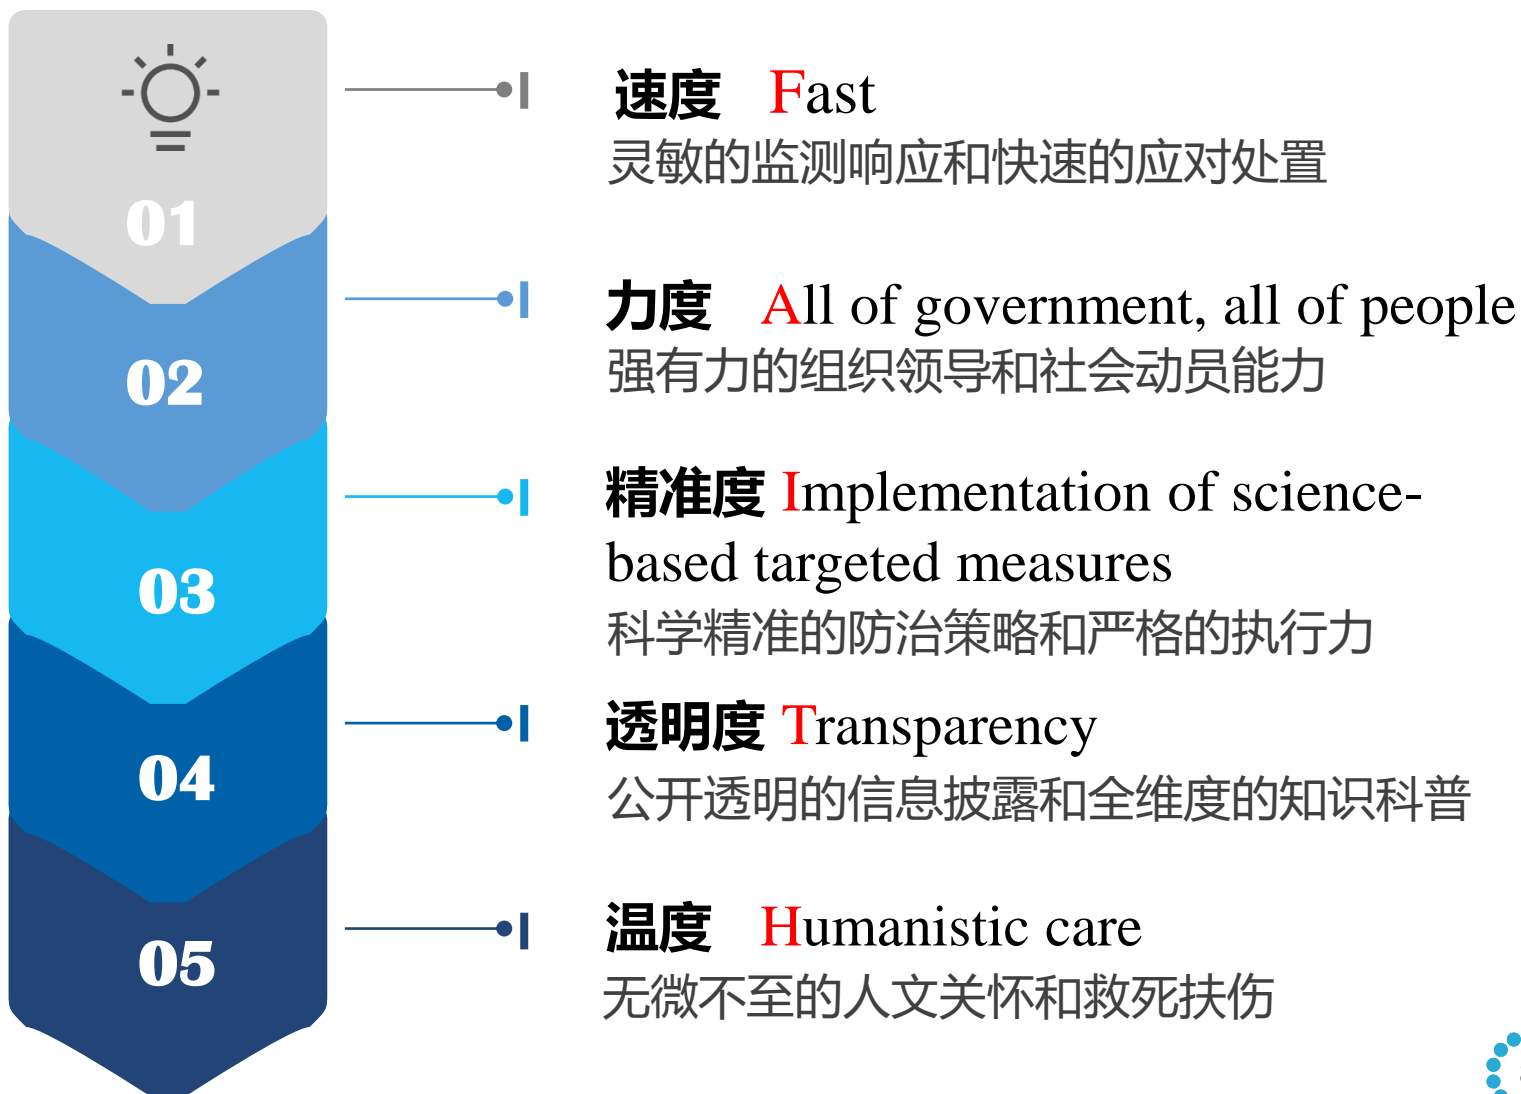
01

速度 Fast
灵敏的监测响应和快速的应对处置

02

力度 All of government, all of people
强有力的组织领导和社会动员能力

03

精准度 Implementation of science-based targeted measures
科学精准的防治策略和严格的执行力

04

透明度 Transparency
公开透明的信息披露和全维度的知识科普

05

温度 Humanistic care
无微不至的人文关怀和救死扶伤